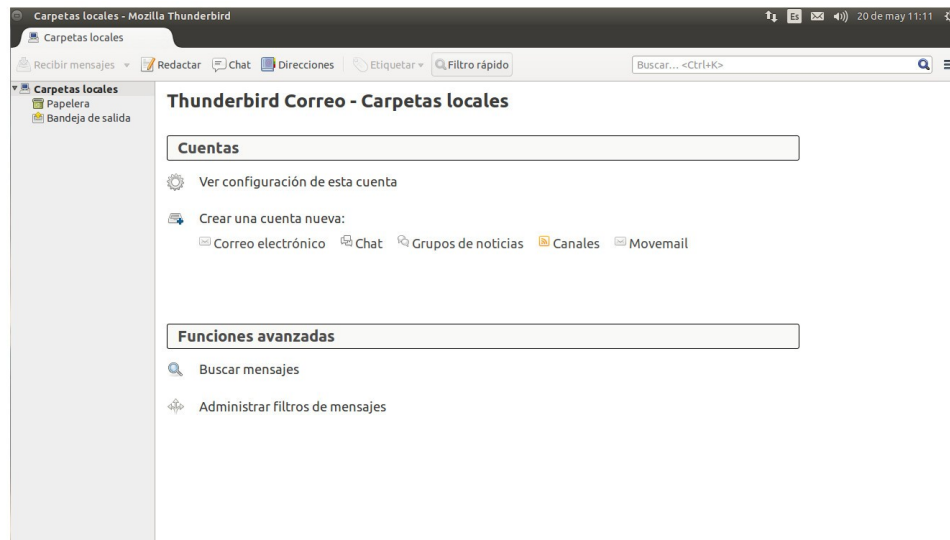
Carpetas locales - Mozilla Thunderbird

Es 20 de may 11:11

Carpetas locales

Recibir mensajes Redactar Chat Direcciones Etiquetar Filtro rápido

Buscar... <Ctrl+K>

Carpetas locales
Papelera
Bandeja de salida

Thunderbird Correo - Carpetas locales

Cuentas

Ver configuración de esta cuenta

Crear una cuenta nueva:

Correo electrónico Chat Grupos de noticias Canales Movemail

Funciones avanzadas

Buscar mensajes

Administrar filtros de mensajes